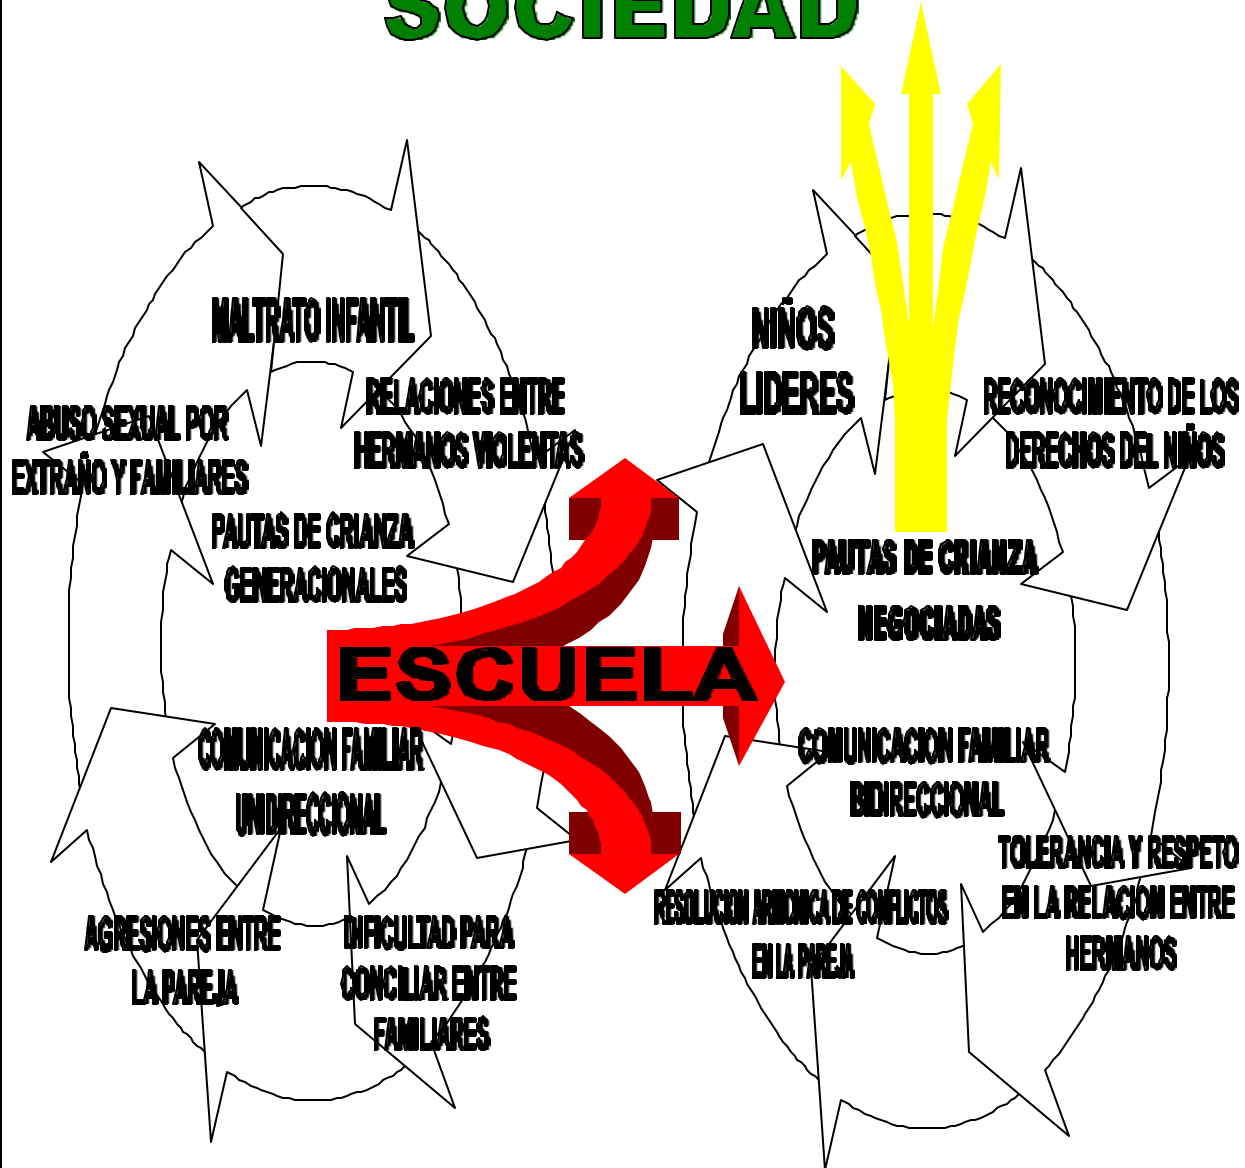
SOCIEDAD

MALTRATO INFANTIL

ABUSO SEXUAL POR EXTRAÑO Y FAMILIARES

RELACIONES ENTRE HERMANOS VIOLENTAS

PAUTAS DE CRIANZA GENERACIONALES

COMUNICACION FAMILIAR UNIDRECCIONAL

AGRESIONES ENTRE LA PAREJA

DIFICULTAD PARA CONCILIAR ENTRE FAMILIARES

ESCUELA

NIÑOS LIDERES

RECONOCIMIENTO DE LOS DERECHOS DEL NIÑOS

PAUTAS DE CRIANZA NEGOCIADAS

COMUNICACION FAMILIAR BIDIRECCIONAL

TOLERANCIA Y RESPETO EN LA RELACION ENTRE HERMANOS

RESOLUCION ARMONICA DE CONFLICTOS EN LA PAREJA